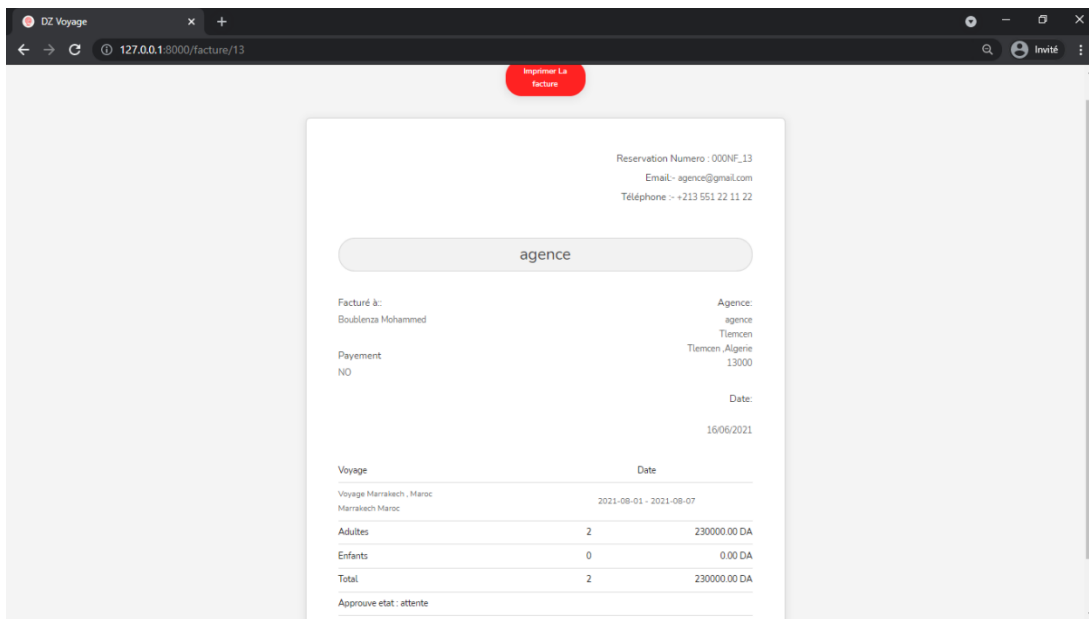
DZ Voyage

127.0.0.1:8000/facture/13

Invité

Imprimer La facture

Reservation Numero : 000NF_13
Email:- agence@gmail.com
Téléphone :- +213 551 22 11 22

agence

Facturé à::
Boublenza Mohammed

Agence:
agence
Tlemcen
Tlemcen ,Algerie
13000

Payement
NO

Date:

16/06/2021

| Voyage | Date | |
|---|---|---|
| Voyage Marrakech , Maroc Marrakech Maroc | 2021-08-01 - 2021-08-07 | |
| Adultes | 2 | 230000.00 DA |
| Enfants | 0 | 0.00 DA |
| Total | 2 | 230000.00 DA |

Approuve etat : attente